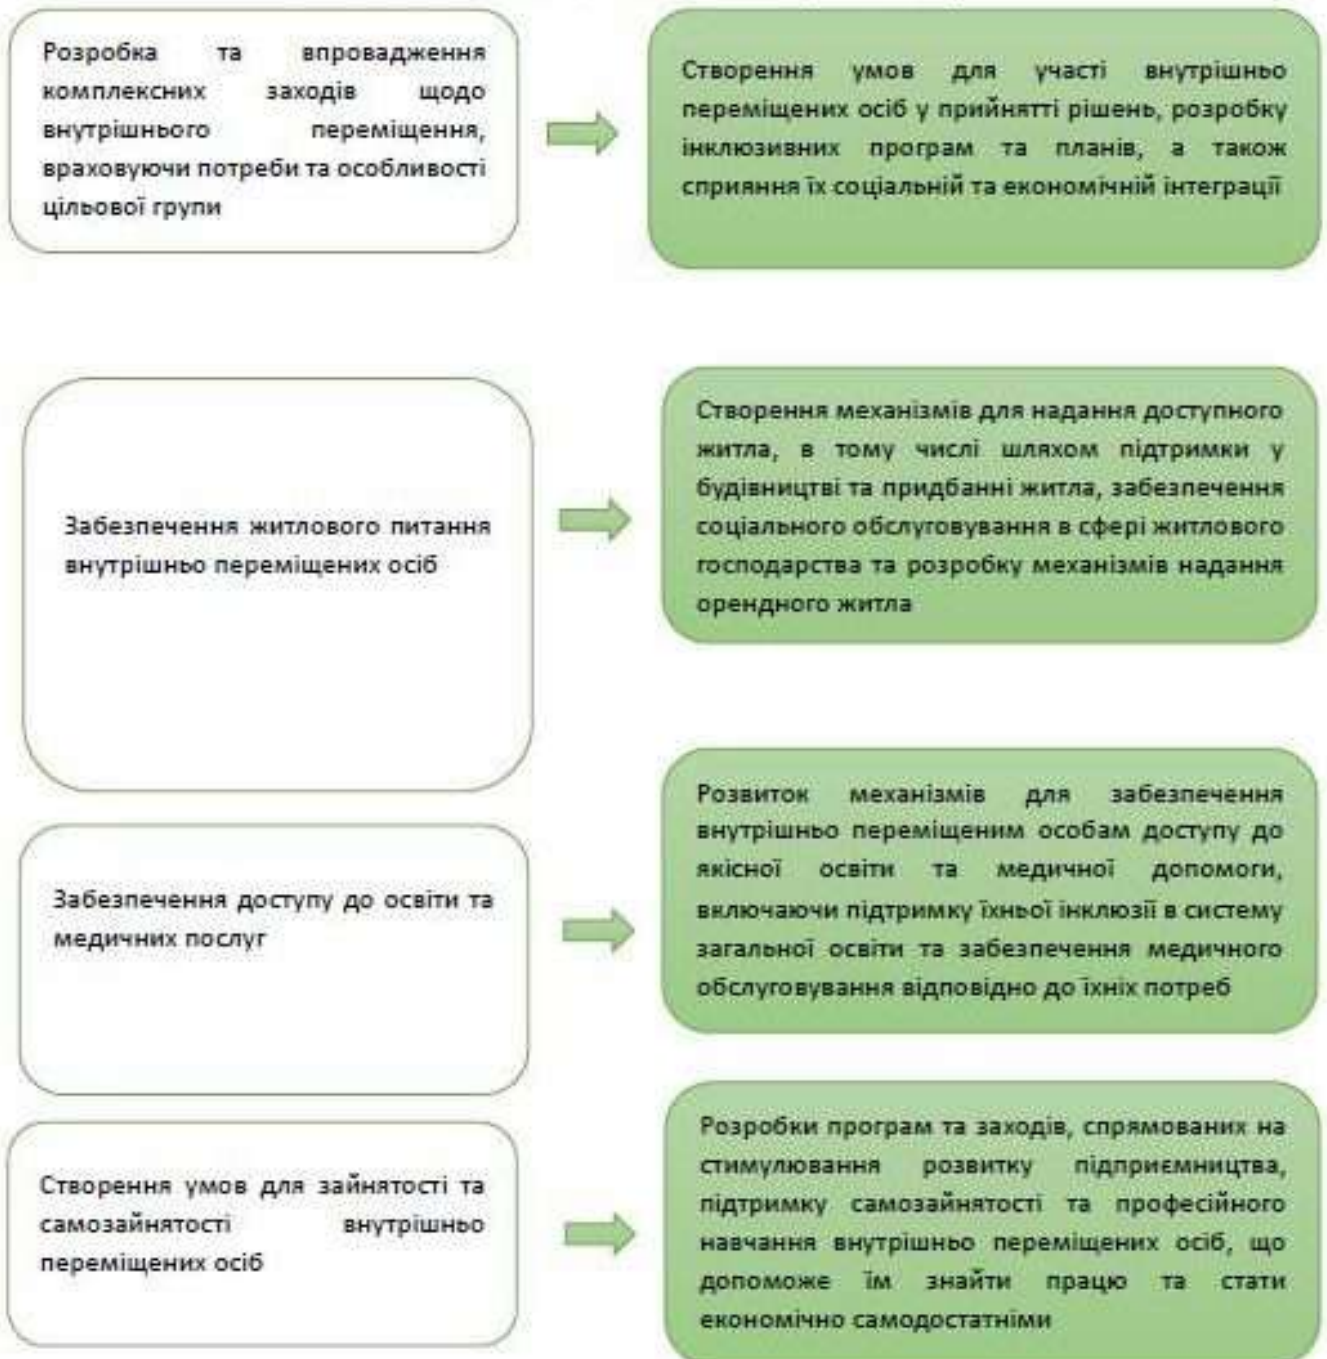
Розробка та впровадження комплексних заходів щодо внутрішнього переміщення, враховуючи потреби та особливості цільової групи

Створення умов для участі внутрішньо переміщених осіб у прийнятті рішень, розробку інклюзивних програм та планів, а також сприяння їх соціальній та економічній інтеграції

Забезпечення житлового питання внутрішньо переміщених осіб

Створення механізмів для надання доступного житла, в тому числі шляхом підтримки у будівництві та придбанні житла, забезпечення соціального обслуговування в сфері житлового господарства та розробку механізмів надання орендного житла

Забезпечення доступу до освіти та медичних послуг

Розвиток механізмів для забезпечення внутрішньо переміщеним особам доступу до якісної освіти та медичної допомоги, включаючи підтримку їхньої інклюзії в систему загальної освіти та забезпечення медичного обслуговування відповідно до їхніх потреб

Створення умов для зайнятості та самозайнятості внутрішньо переміщених осіб

Розробки програм та заходів, спрямованих на стимулювання розвитку підприємництва, підтримку самозайнятості та професійного навчання внутрішньо переміщених осіб, що допоможе їм знайти працю та стати економічно самодостатніми